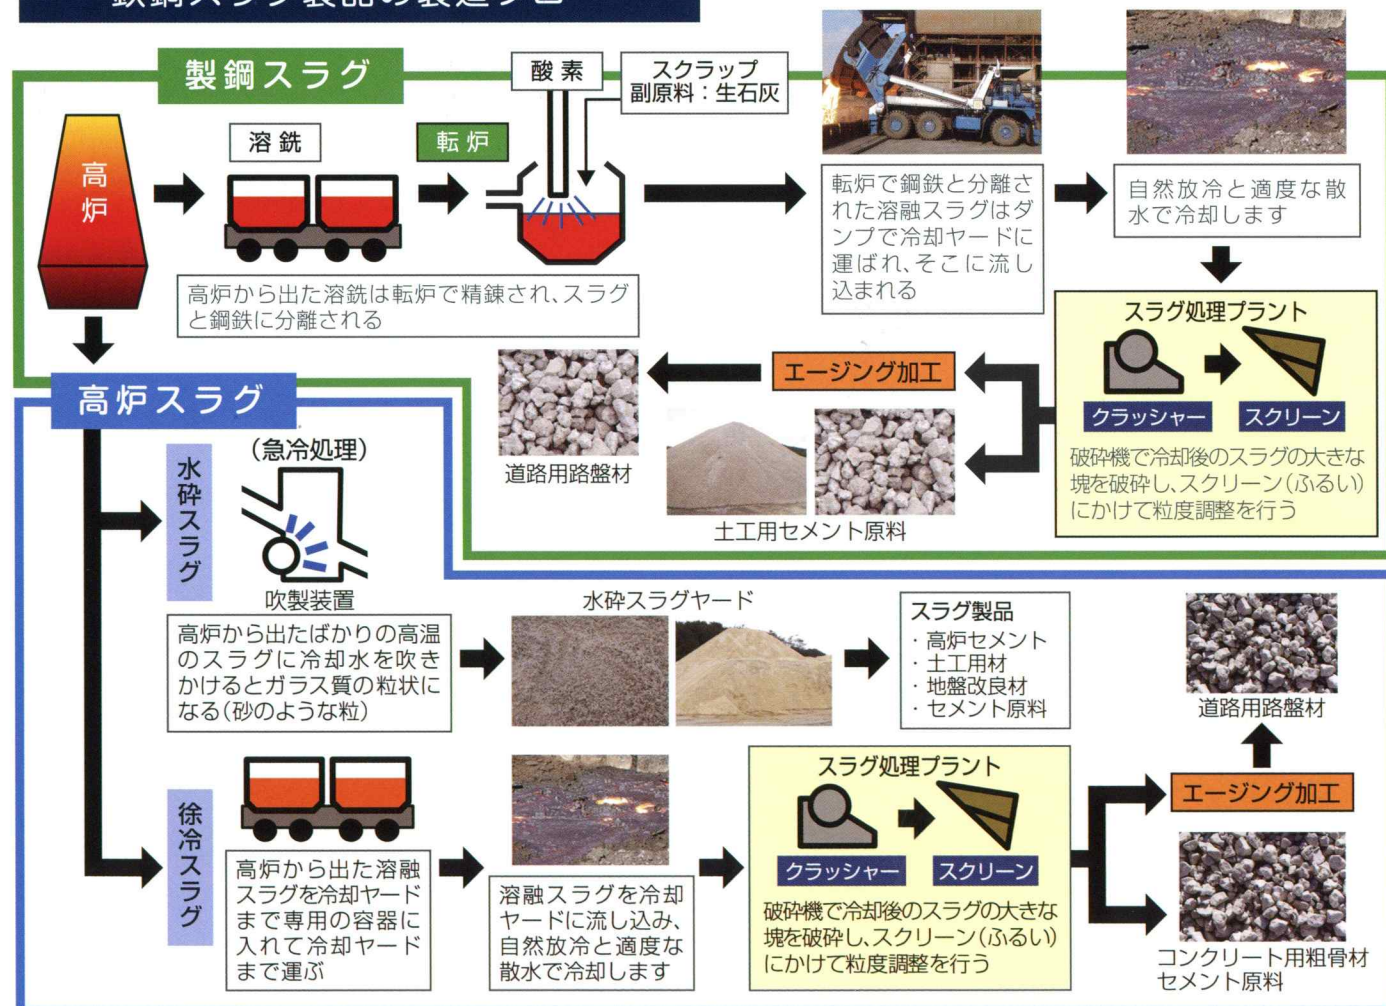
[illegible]

製鋼スラグ

酸素

スクラップ
副原料：生石灰

高炉

溶銑

転炉

高炉から出た溶銑は転炉で精錬され、スラグと鋼鉄に分離される

転炉で鋼鉄と分離された溶融スラグはダンプで冷却ヤードに運ばれ、そこに流し込まれる

自然放冷と適度な散水で冷却します

スラグ処理プラント

クラッシャー

スクリーン

破砕機で冷却後のスラグの大きな塊を破砕し、スクリーン（ふるい）にかけて粒度調整を行う

エージング加工

道路用路盤材

土工用セメント原料

高炉スラグ

水砕スラグ

（急冷処理）

吹製装置

高炉から出たばかりの高温のスラグに冷却水を吹きかけるとガラス質の粒状になる（砂のような粒）

水砕スラグヤード

スラグ製品
・高炉セメント
・土工用材
・地盤改良材
・セメント原料

道路用路盤材

徐冷スラグ

高炉から出た溶融スラグを冷却ヤードまで専用の容器に入れて冷却ヤードまで運ぶ

溶融スラグを冷却ヤードに流し込み、自然放冷と適度な散水で冷却します

スラグ処理プラント

クラッシャー

スクリーン

破砕機で冷却後のスラグの大きな塊を破砕し、スクリーン（ふるい）にかけて粒度調整を行う

エージング加工

コンクリート用粗骨材
セメント原料